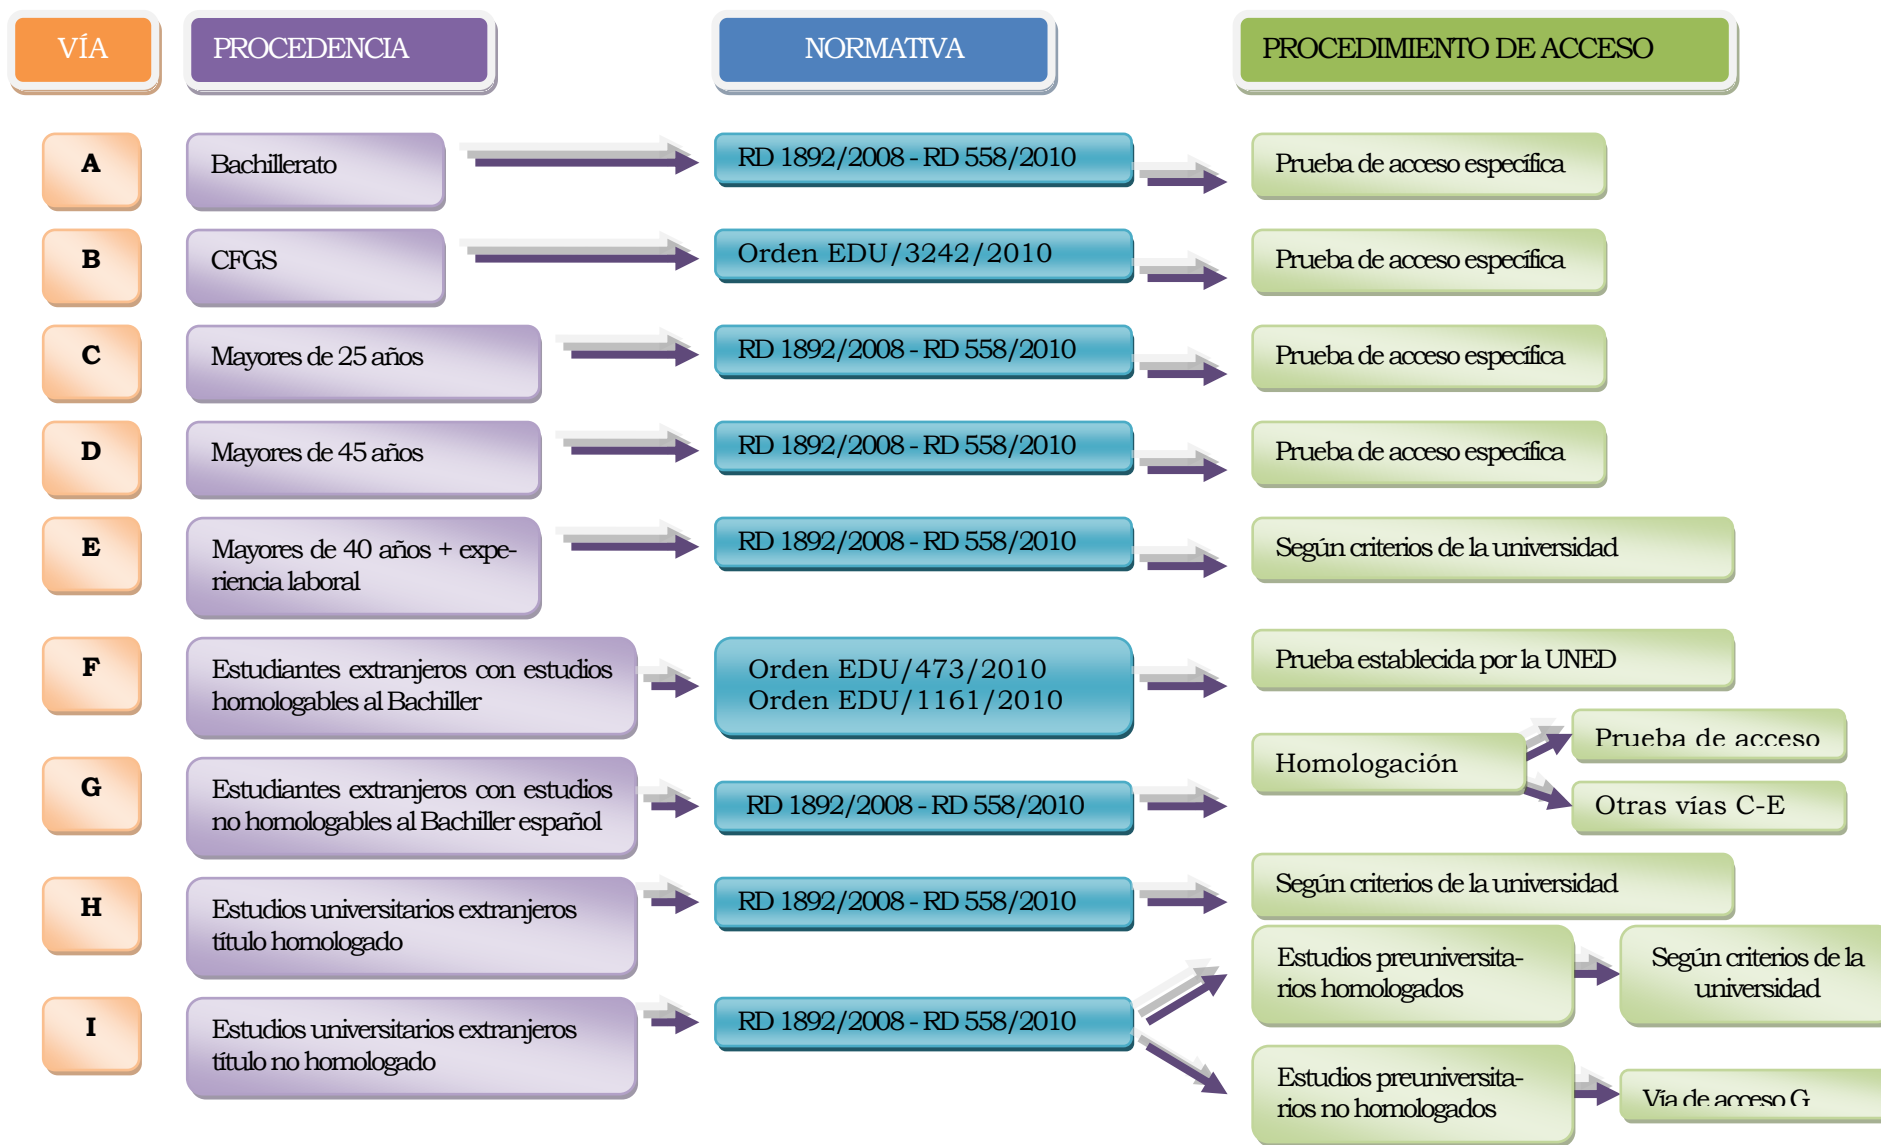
VÍA

PROCEDENCIA

NORMATIVA

PROCEDIMIENTO DE ACCESO

A

Bachillerato

RD 1892/2008 - RD 558/2010

Prueba de acceso específica

B

CFGS

Orden EDU/3242/2010

Prueba de acceso específica

C

Mayores de 25 años

RD 1892/2008 - RD 558/2010

Prueba de acceso específica

D

Mayores de 45 años

RD 1892/2008 - RD 558/2010

Prueba de acceso específica

E

Mayores de 40 años + experiencia laboral

RD 1892/2008 - RD 558/2010

Según criterios de la universidad

F

Estudiantes extranjeros con estudios homologables al Bachiller

Orden EDU/473/2010
Orden EDU/1161/2010

Prueba establecida por la UNED

G

Estudiantes extranjeros con estudios no homologables al Bachiller español

RD 1892/2008 - RD 558/2010

Homologación

Prueba de acceso

Otras vías C-E

H

Estudios universitarios extranjeros título homologado

RD 1892/2008 - RD 558/2010

Según criterios de la universidad

I

Estudios universitarios extranjeros título no homologado

RD 1892/2008 - RD 558/2010

Estudios preuniversitarios homologados

Según criterios de la universidad

Estudios preuniversitarios no homologados

Vía de acceso G